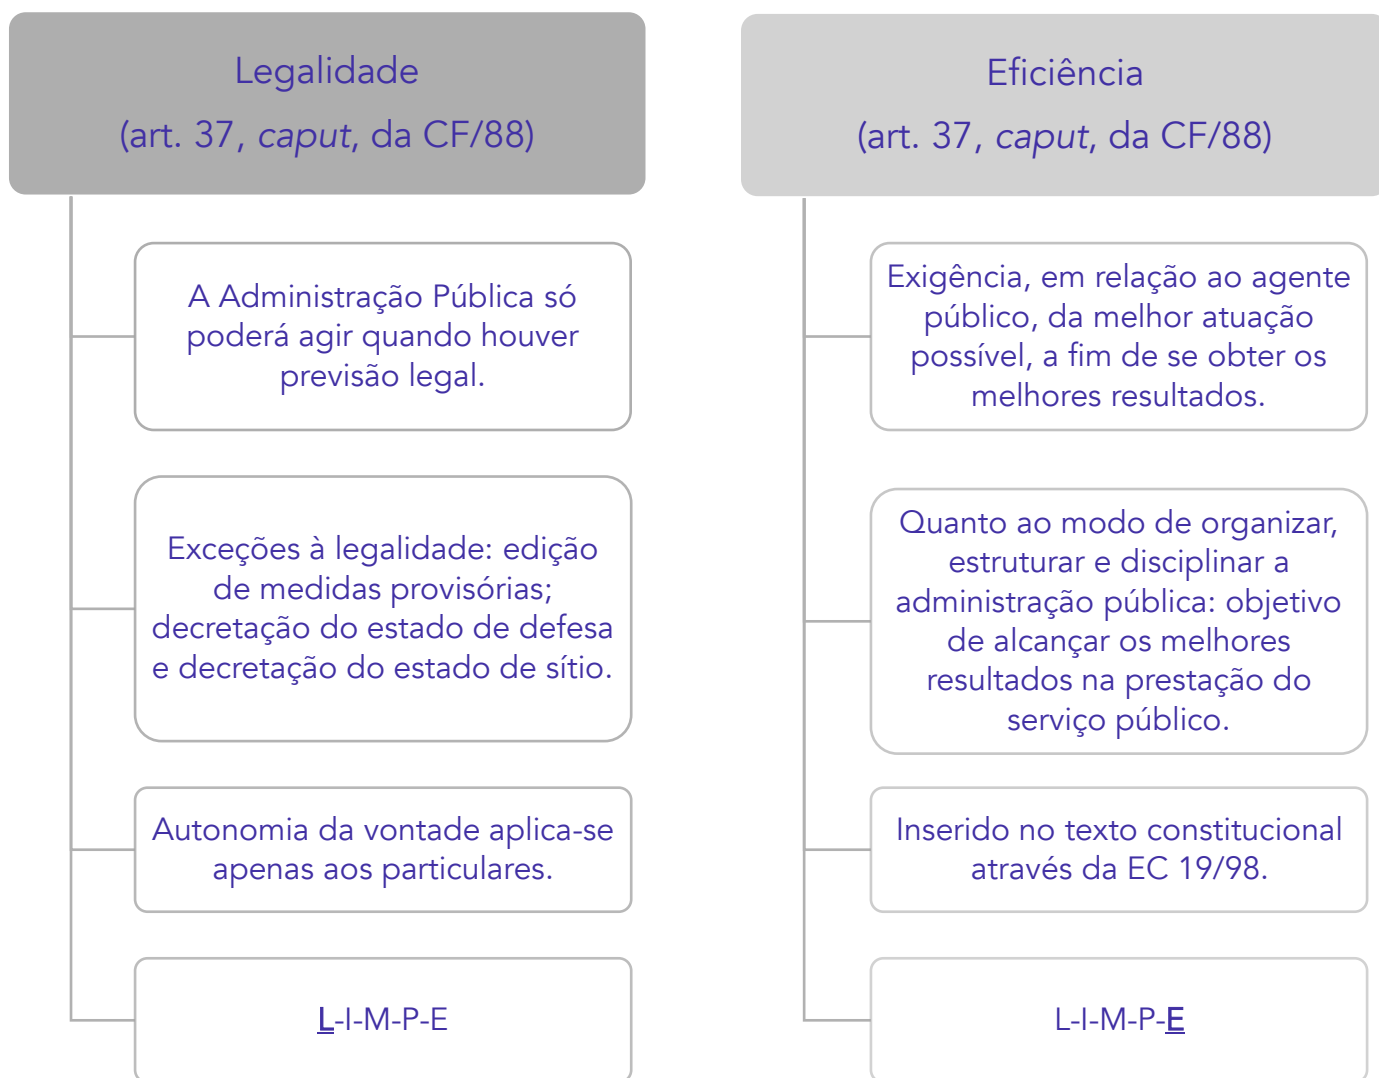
Legalidade
(art. 37, *caput*, da CF/88)

A Administração Pública só poderá agir quando houver previsão legal.

Exceções à legalidade: edição de medidas provisórias; decretação do estado de defesa e decretação do estado de sítio.

Autonomia da vontade aplica-se apenas aos particulares.

L-I-M-P-E

Eficiência
(art. 37, *caput*, da CF/88)

Exigência, em relação ao agente público, da melhor atuação possível, a fim de se obter os melhores resultados.

Quanto ao modo de organizar, estruturar e disciplinar a administração pública: objetivo de alcançar os melhores resultados na prestação do serviço público.

Inserido no texto constitucional através da EC 19/98.

L-I-M-P-E